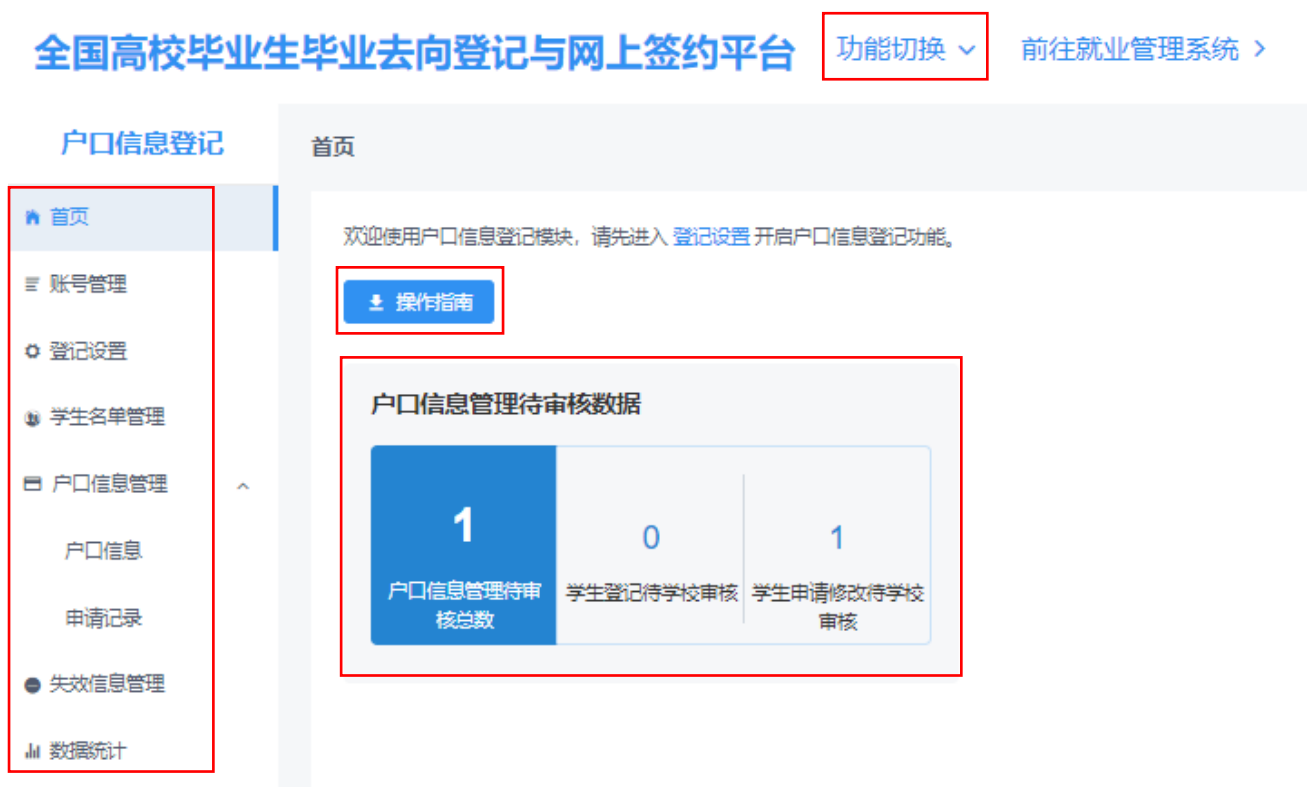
全国高校毕业生毕业去向登记与网上签约平台 功能切换 前往就业管理系统

户口信息登记

首页
账号管理
登记设置
学生名单管理
户口信息管理
户口信息
申请记录
失效信息管理
数据统计

首页

欢迎使用户口信息登记模块，请先进入 登记设置 开启户口信息登记功能。

操作指南

户口信息管理待审核数据

| 1 | 0 | 1 |
|---|---|---|
| 户口信息管理待审核总数 | 学生登记待学校审核 | 学生申请修改待学校审核 |